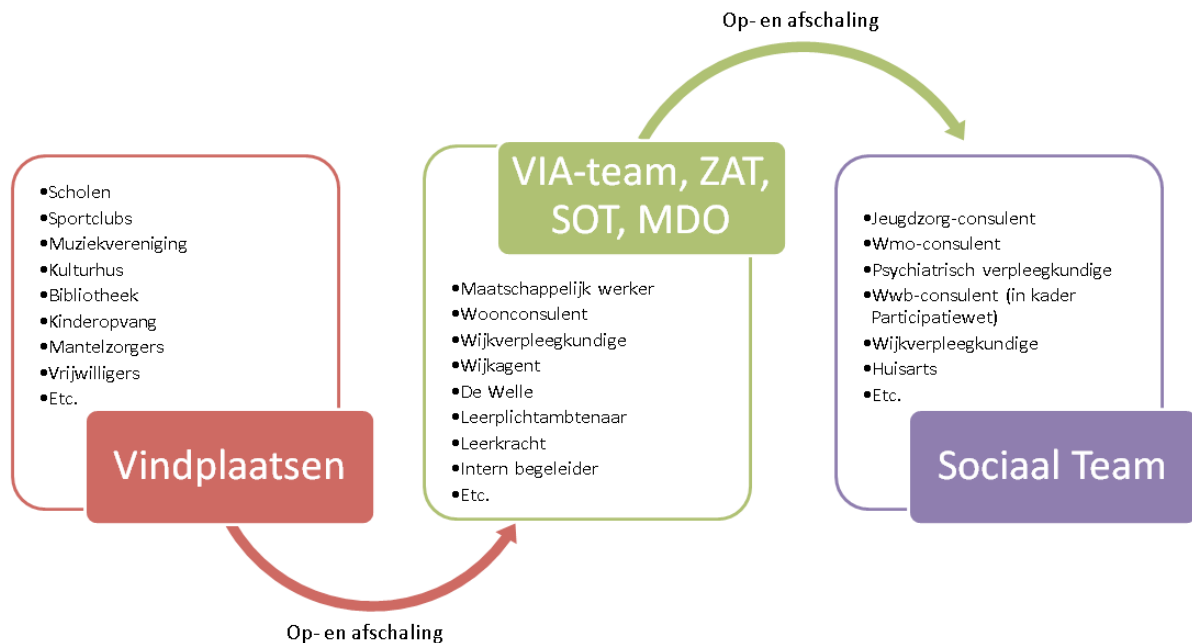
Op- en afschaling

•Scholen
•Sportclubs
•Muziekvereniging
•Kulturhus
•Bibliotheek
•Kinderopvang
•Mantelzorgers
•Vrijwilligers
•Etc.

Vindplaatsen

VIA-team, ZAT, SOT, MDO

•Maatschappelijk werker
•Woonconsulent
•Wijkverpleegkundige
•Wijkagent
•De Welle
•Leerplichtambtenaar
•Leerkracht
•Intern begeleider
•Etc.

•Jeugdzorg-consulent
•Wmo-consulent
•Psychiatrisch verpleegkundige
•Wwb-consulent (in kader Participatiewet)
•Wijkverpleegkundige
•Huisarts
•Etc.

Sociaal Team

Op- en afschaling